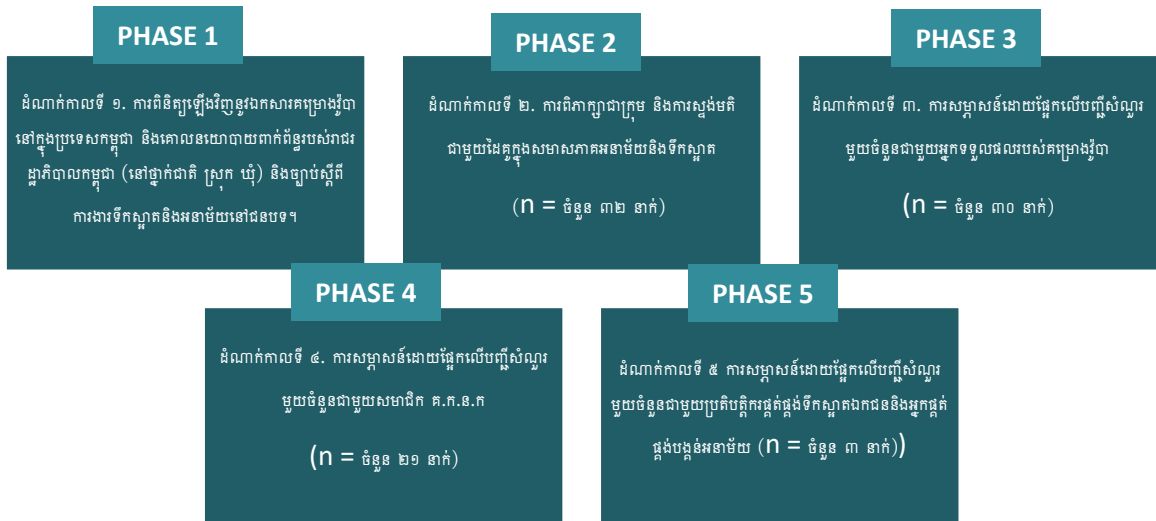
PHASE 1

ដំណាក់កាលទី ១. ការពិនិត្យឡើងវិញនូវឯកសារគម្រោងវ៉ូវ៉ា នៅក្នុងប្រទេសកម្ពុជា និងគោលនយោបាយពាក់ព័ន្ធរបស់រាជរដ្ឋាភិបាលកម្ពុជា (នៅថ្នាក់ជាតិ ស្រុក ឃុំ) និងច្បាប់ស្តីពីការងារទឹកស្អាតនិងអនាម័យនៅជនបទ។

PHASE 2

ដំណាក់កាលទី ២. ការពិភាក្សាជាក្រុម និងការស្ទង់មតិជាមួយដៃគូក្នុងសមាសភាគអនាម័យនិងទឹកស្អាត

(n = ចំនួន ៣២ នាក់)

PHASE 3

ដំណាក់កាលទី ៣. ការសម្ភាសន៍ដោយផ្អែកលើបញ្ជីសំណួរមួយចំនួនជាមួយអ្នកទទួលផលរបស់គម្រោងវ៉ូវ៉ា

(n = ចំនួន ៣០ នាក់)

PHASE 4

ដំណាក់កាលទី ៤. ការសម្ភាសន៍ដោយផ្អែកលើបញ្ជីសំណួរមួយចំនួនជាមួយសមាជិក គ.ក.ឃ.ក

(n = ចំនួន ២១ នាក់)

PHASE 5

ដំណាក់កាលទី ៥ ការសម្ភាសន៍ដោយផ្អែកលើបញ្ជីសំណួរមួយចំនួនជាមួយប្រតិបត្តិករផ្គត់ផ្គង់ទឹកស្អាតឯកជននិងអ្នកផ្គត់ផ្គង់បង្គន់អនាម័យ (n = ចំនួន ៣ នាក់))